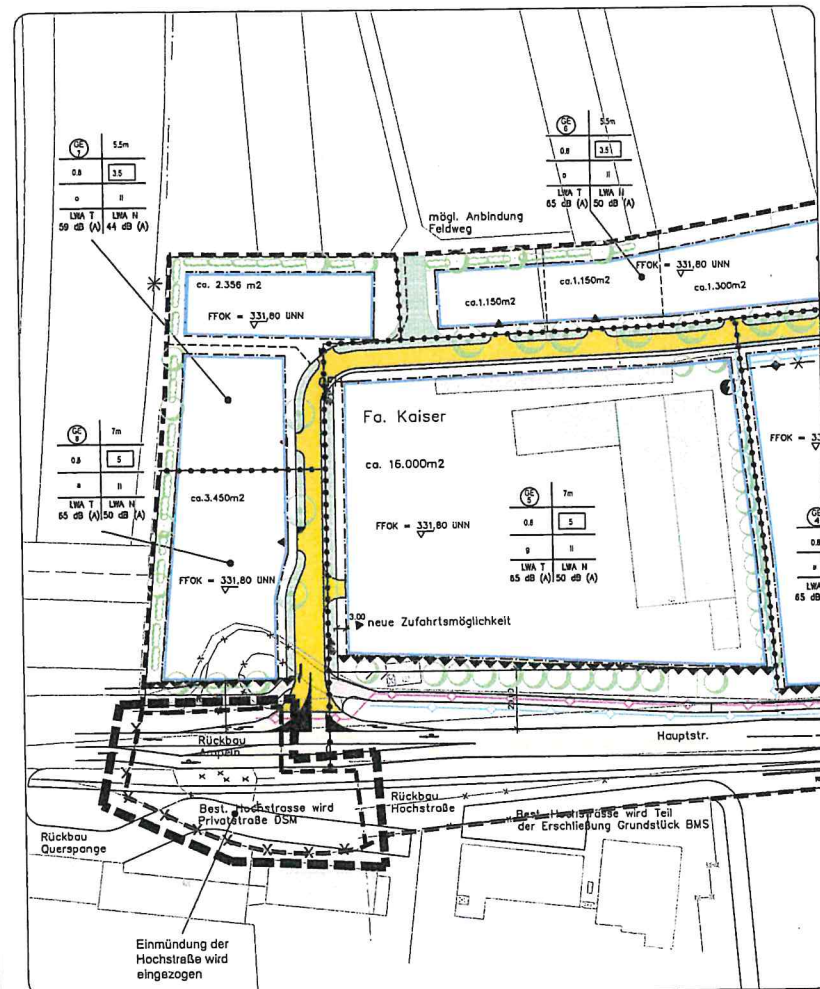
GE 7 | 5.5m
0.8 | 3.5
o | II
LWA T | LWA N
59 dB (A) | 44 dB (A)

GE 6 | 5.5m
0.8 | 3.5
o | II
LWA T | LWA N
65 dB (A) | 50 dB (A)

mögl. Anbindung Feldweg

ca. 2.356 m2
FFOK = 331,80 UNN

ca.1.150m2
ca.1.150m2
FFOK = 331,80 UNN
ca.1.300m2

Fa. Kaiser

ca. 16.000m2

GE 8 | 7m
0.8 | 5
a | II
LWA T | LWA N
65 dB (A) | 50 dB (A)

ca.3.450m2

FFOK = 331,80 UNN

GE 5 | 7m
0.8 | 5
g | II
LWA T | LWA N
65 dB (A) | 50 dB (A)

FFOK = 331,80 UNN

FFOK = 3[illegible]

GE 4
0.8
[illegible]
LWA
65 dB

3.00 neue Zufahrtsmöglichkeit

Rückbau Ampeln

Hauptstr.

Rückbau Hochstraße

Best. Hochstrasse wird Privatstraße DSM

Best. Hochstrasse wird Teil der Erschließung Grundstück BMS

Rückbau Querspange

Einmündung der Hochstraße wird eingezogen